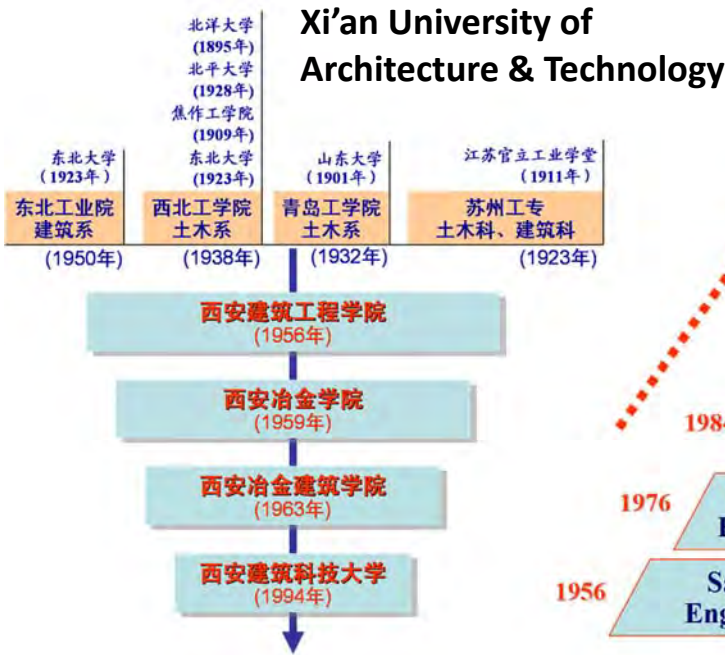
Xi’an University of Architecture & Technology

北洋大学 (1895年) 北平大学 (1928年) 焦作工学院 (1909年) 东北大学 (1923年)

东北大学 (1923年)

山东大学 (1901年)

江苏官立工业学堂 (1911年)

东北工业院 建筑系 (1950年)

西北工学院 土木系 (1938年)

青岛工学院 土木系 (1932年)

苏州工专 土木科、建筑科 (1923年)

西安建筑工程学院 (1956年)

西安冶金学院 (1959年)

西安冶金建筑学院 (1963年)

西安建筑科技大学 (1994年)

198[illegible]

1976

1956

S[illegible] Eng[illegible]